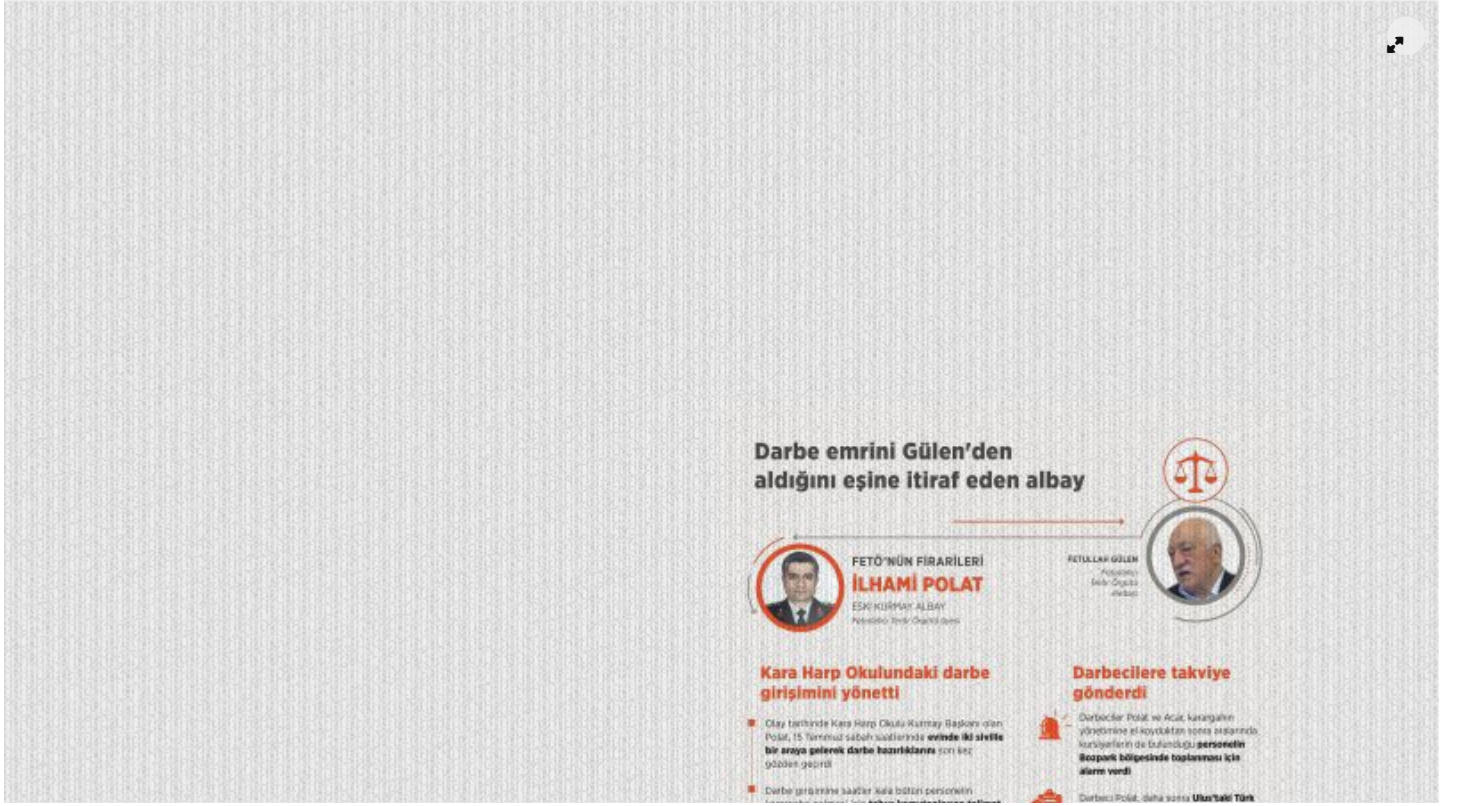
Darbe emrini Gülen'den aldığını eşine itiraf eden albay

FETÖ'NÜN FİRARİLERİ
İLHAMİ POLAT
ESKİ KURMAY ALBAY
Fetullahçı Terör Örgütü üyesi

FETULLAH GÜLEN
Fetullahçı Terör Örgütü elebaşı

Kara Harp Okulundaki darbe girişimini yönetti

Olay tarihinde Kara Harp Okulu Kurmay Başkanı olan Polat, 15 Temmuz sabah saatlerinde evinde iki siville bir araya gelerek darbe hazırlıklarını son kez gözden geçirdi

Darbe girişimine saatler kala bütün personelin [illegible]

Darbecilere takviye gönderdi

Darbeciler Polat ve Acar, karargahın yönetimine el koyduktan sonra okullarında kursiyerlerin de bulunduğu personelin Bozpark bölgesinde toplanması için alarm verdi

Darbeci Polat, daha sonra Ulus'taki Türk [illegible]